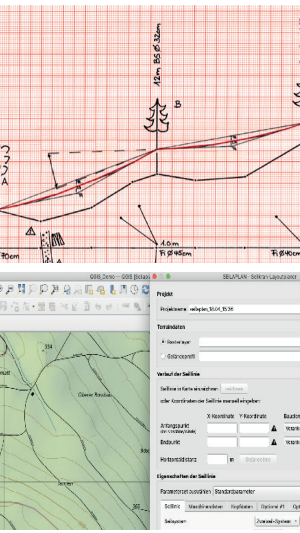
12m BSH 32cm
B
A
4.0m
Fi Ø 45cm
Fi Ø 40cm
40cm
QGIS Demo — QGIS (Seilaplan)
SEILAPLAN - Seilkran Layoutplaner
Projekt
Projektname seilaplan_18.04_15:36
Terraindaten
Rasterlayer
Geländeprofil
Verlauf der Seillinie
Seillinie in Karte einzeichnen zeichnen
oder Koordinaten der Seillinie manuell eingeben:
X-Koordinate Y-Koordinate Bauform
Anfangspunkt
Endpunkt
Horizontaldistanz m Geländeprofil
Eigenschaften der Seillinie
Parameterset auswählen Standardparameter
Seilkran Maschinendaten Kopfstützen Optional #1 Opt
Seilsystem Zweiseil-System
384
Obere Rothalde